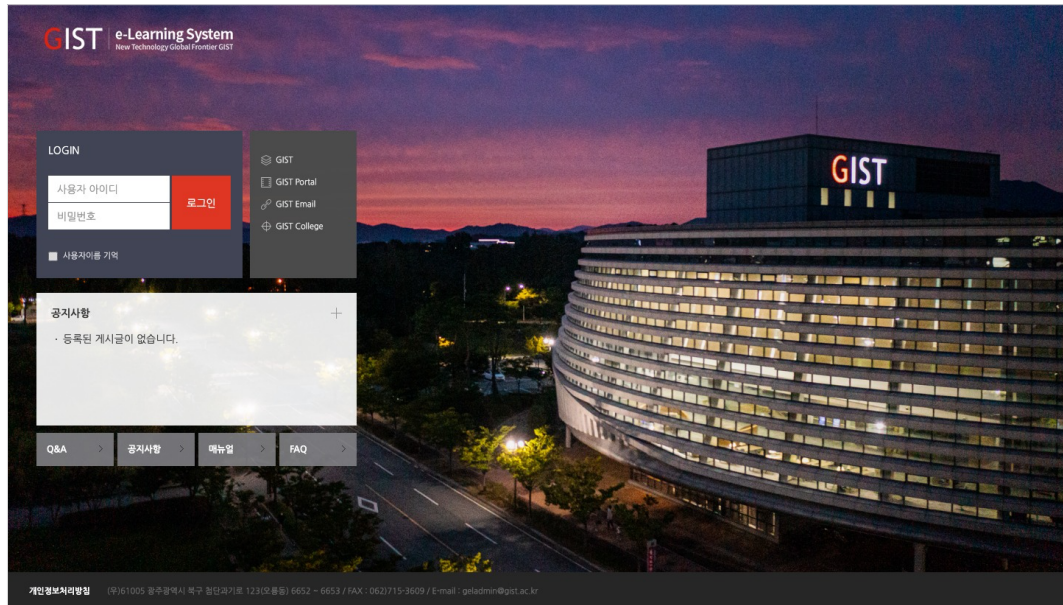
GIST e-Learning System
New Technology Global Frontier GIST

LOGIN

사용자 아이디

비밀번호

로그인

사용자이름 기억

GIST

GIST Portal

GIST Email

GIST College

GIST

공지사항

+

· 등록된 게시글이 없습니다.

Q&A >

공지사항 >

매뉴얼 >

FAQ >

개인정보처리방침 (우)61005 광주광역시 북구 첨단과기로 123(오룡동) 6652 ~ 6653 / FAX : 062)715-3609 / E-mail : geladmin@gist.ac.kr